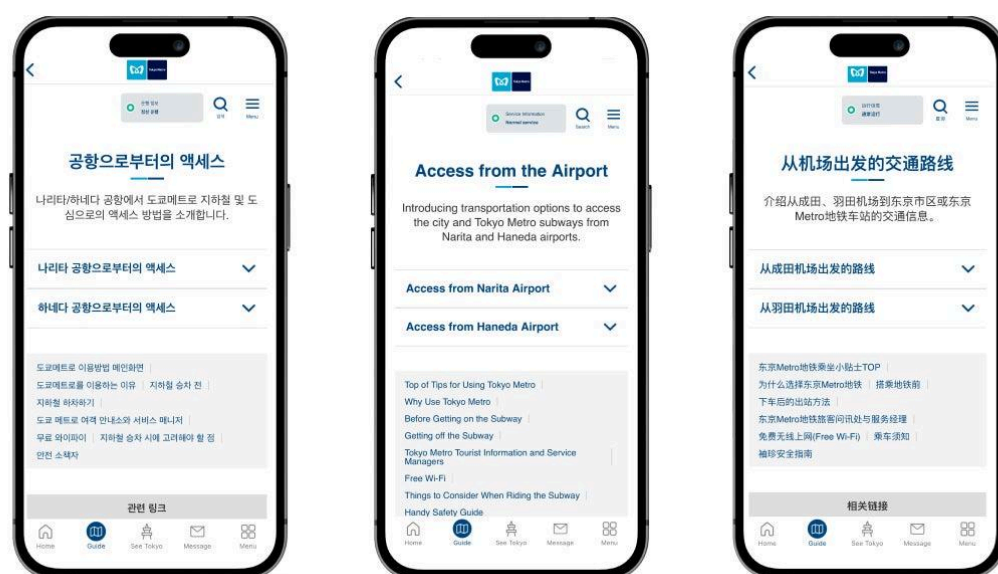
Tokyo Metro

운행 정보
정상 운행

검색
Menu

공항으로부터의 액세스

나리타/하네다 공항에서 도쿄메트로 지하철 및 도심으로의 액세스 방법을 소개합니다.

나리타 공항으로부터의 액세스

하네다 공항으로부터의 액세스

도쿄메트로 이용방법 메인화면 | 도쿄메트로를 이용하는 이유 | 지하철 승차 전 | 지하철 하차하기 | 도쿄 메트로 여객 안내소와 서비스 매니저 | 무료 와이파이 | 지하철 승차 시에 고려해야 할 점 | 안전 소책자

관련 링크

Home Guide See Tokyo Message Menu

Tokyo Metro

Service Information
Normal service

Search
Menu

Access from the Airport

Introducing transportation options to access the city and Tokyo Metro subways from Narita and Haneda airports.

Access from Narita Airport

Access from Haneda Airport

Top of Tips for Using Tokyo Metro | Why Use Tokyo Metro | Before Getting on the Subway | Getting off the Subway | Tokyo Metro Tourist Information and Service Managers | Free Wi-Fi | Things to Consider When Riding the Subway | Handy Safety Guide

Home Guide See Tokyo Message Menu

Tokyo Metro

运行信息
通常运行

搜索
Menu

从机场出发的交通路线

介绍从成田、羽田机场到东京市区或东京Metro地铁车站的交通信息。

从成田机场出发的路线

从羽田机场出发的路线

东京Metro地铁乘坐小贴士TOP | 为什么选择东京Metro地铁 | 搭乘地铁前 | 下车后的出站方法 | 东京Metro地铁旅客问讯处与服务经理 | 免费无线上网(Free Wi-Fi) | 乘车须知 | 袖珍安全指南

相关链接

Home Guide See Tokyo Message Menu